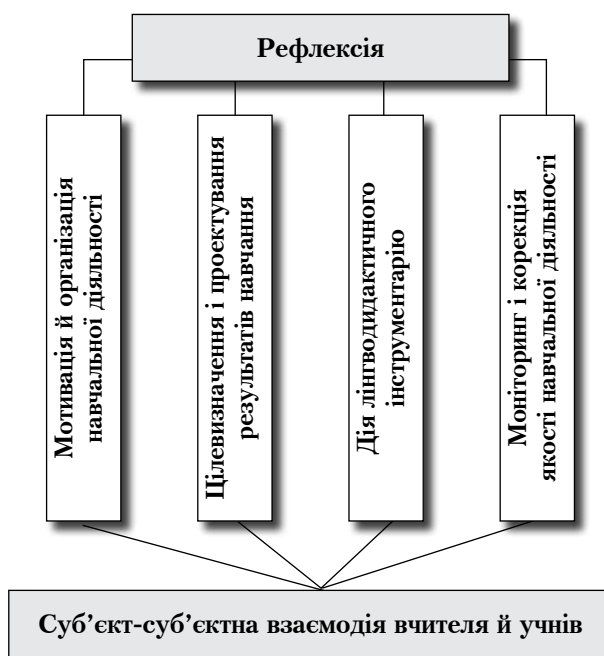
Рефлексія

Мотивація й організація навчальної діяльності

Цілевизначення і проектування результатів навчання

Дія лінгводидактичного інструментарію

Моніторинг і корекція якості навчальної діяльності

Суб'єкт-суб'єктна взаємодія вчителя й учнів